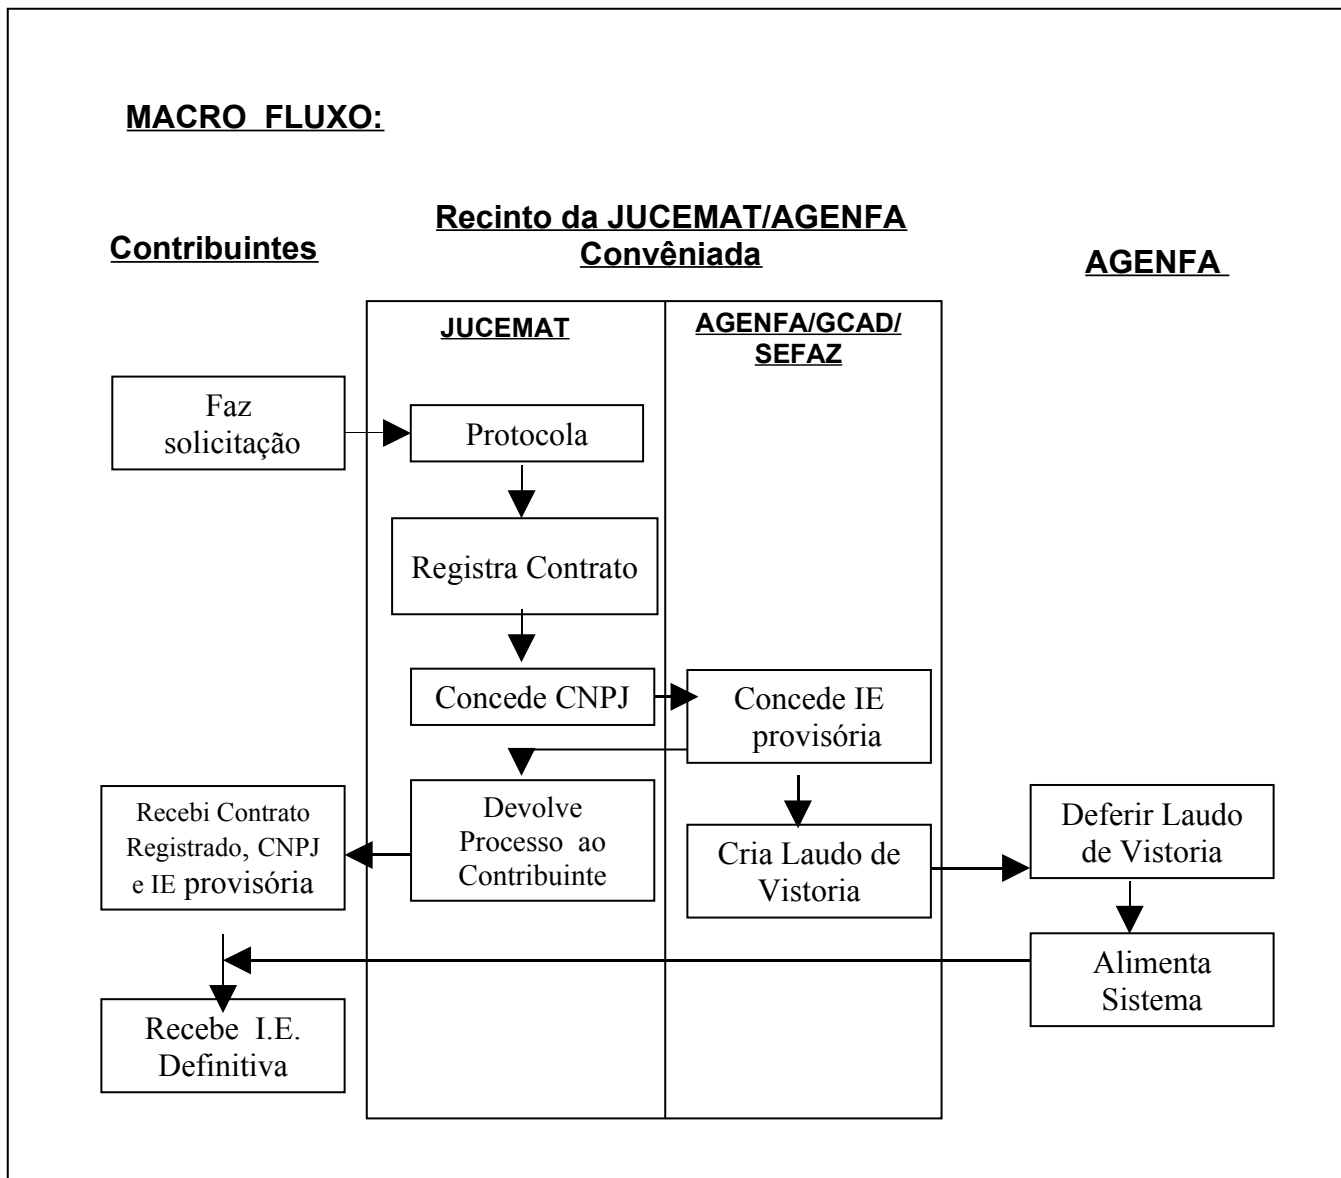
MACRO FLUXO:

Contribuintes

Recinto da JUCEMAT/AGENFA Convêniada

AGENFA

JUCEMAT

AGENFA/GCAD/ SEFAZ

Faz solicitação

Protocola

Registra Contrato

Concede CNPJ

Concede IE provisória

Devolve Processo ao Contribuinte

Recebi Contrato Registrado, CNPJ e IE provisória

Cria Laudo de Vistoria

Deferir Laudo de Vistoria

Alimenta Sistema

Recebe I.E. Definitiva